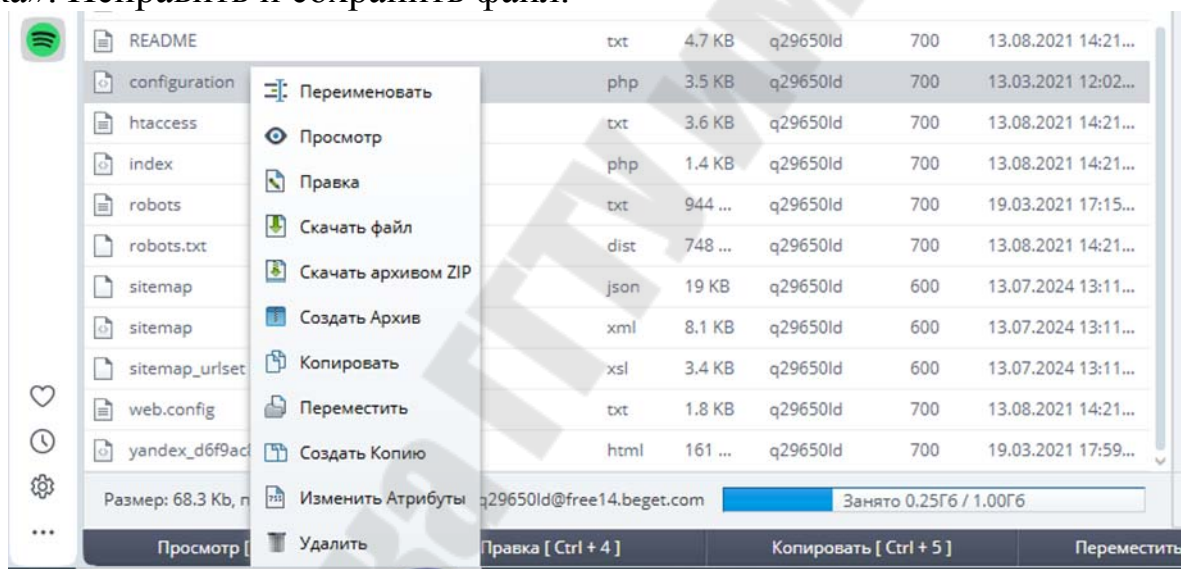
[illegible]ж. Исправить и сохранить файл.

| | | | | | |
|---|---|---|---|---|---|
| README | txt | 4.7 KB | q29650ld | 700 | 13.08.2021 14:21... |
| configuration | php | 3.5 KB | q29650ld | 700 | 13.03.2021 12:02... |
| htaccess | txt | 3.6 KB | q29650ld | 700 | 13.08.2021 14:21... |
| index | php | 1.4 KB | q29650ld | 700 | 13.08.2021 14:21... |
| robots | txt | 944 ... | q29650ld | 700 | 19.03.2021 17:15... |
| robots.txt | dist | 748 ... | q29650ld | 700 | 13.08.2021 14:21... |
| sitemap | json | 19 KB | q29650ld | 600 | 13.07.2024 13:11... |
| sitemap | xml | 8.1 KB | q29650ld | 600 | 13.07.2024 13:11... |
| sitemap_urlset | xsl | 3.4 KB | q29650ld | 600 | 13.07.2024 13:11... |
| web.config | txt | 1.8 KB | q29650ld | 700 | 13.08.2021 14:21... |
| yandex_d6f9ac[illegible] | html | 161 ... | q29650ld | 700 | 19.03.2021 17:59... |

Переименовать
Просмотр
Правка
Скачать файл
Скачать архивом ZIP
Создать Архив
Копировать
Переместить
Создать Копию
Изменить Атрибуты
Удалить

Размер: 68.3 Kb, п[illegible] q29650ld@free14.beget.com Занято 0.25Гб / 1.00Гб

Просмотр [ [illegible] Правка [ Ctrl + 4 ] Копировать [ Ctrl + 5 ] Переместить